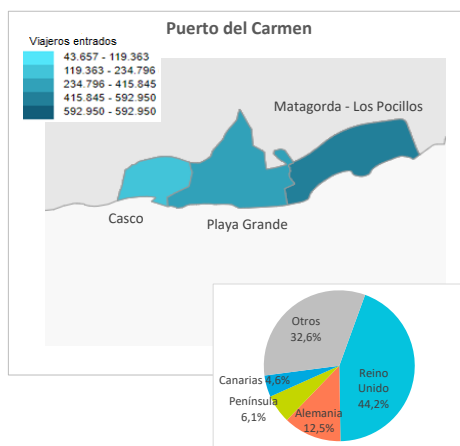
Puerto del Carmen

Viajeros entrados
43.657 - 119.363
119.363 - 234.796
234.796 - 415.845
415.845 - 592.950
592.950 - 592.950

Matagorda - Los Pocillos

Casco

Playa Grande

Otros
32,6%

Reino
Unido
44,2%

Canarias 4,6%

Península
6,1%

Alemania
12,5%